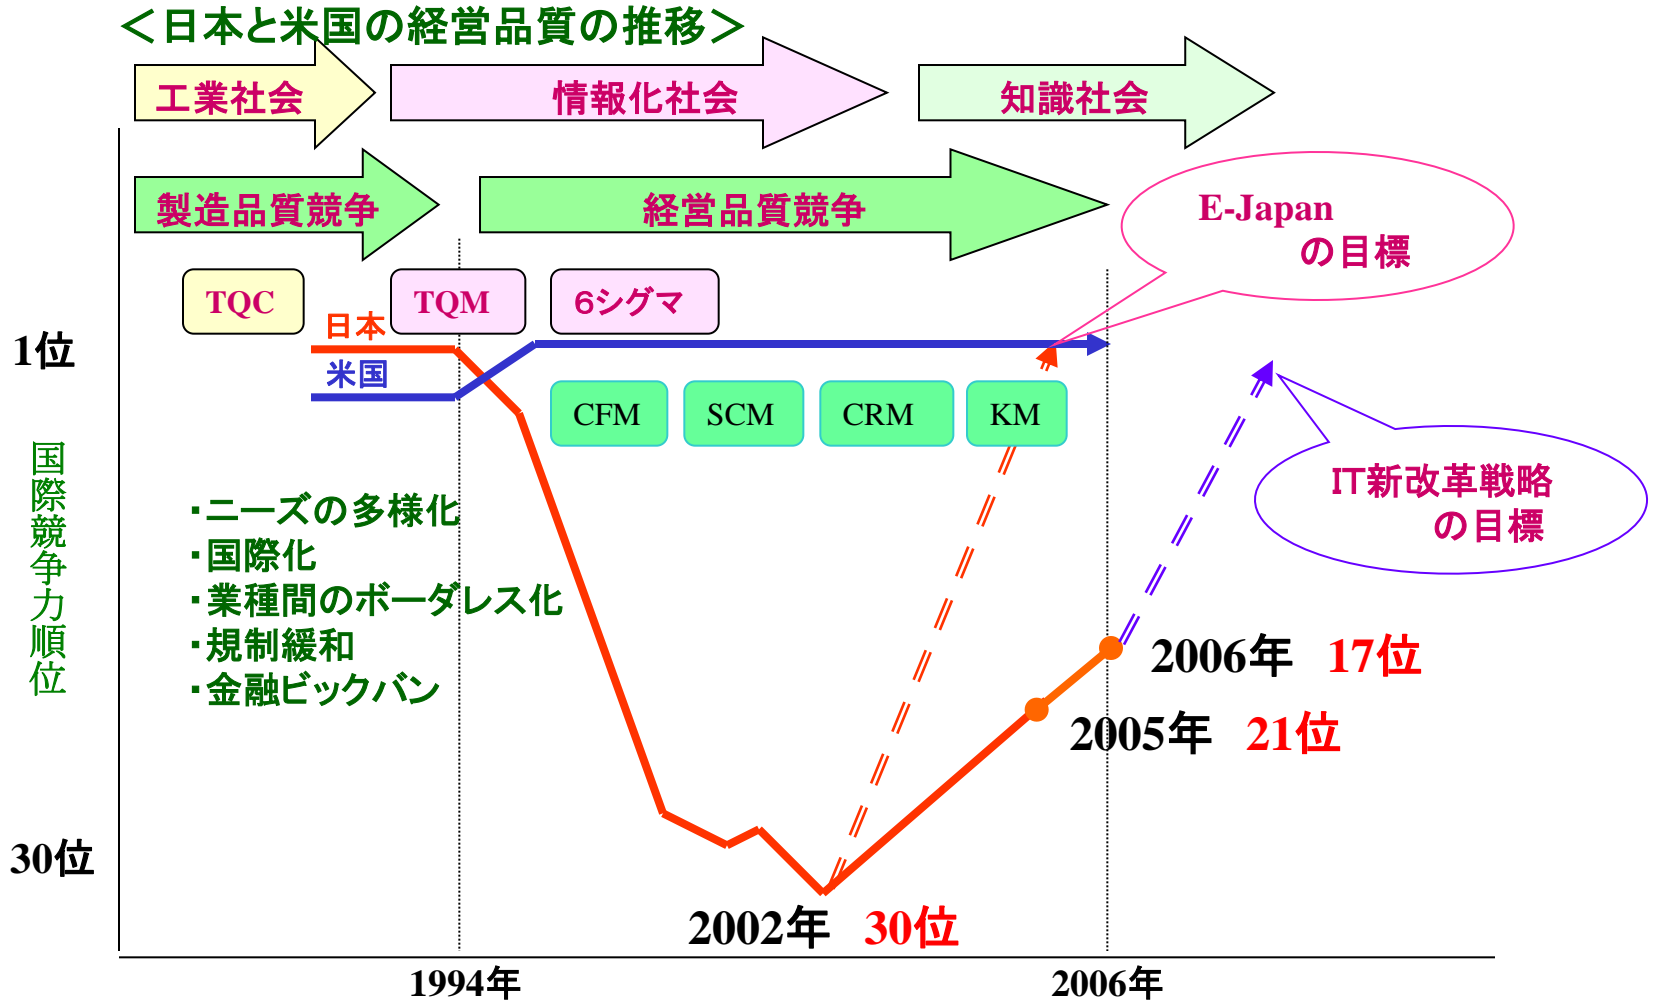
＜日本と米国の経営品質の推移＞

工業社会

情報化社会

知識社会

製造品質競争

経営品質競争

E-Japan
の目標

TQC

TQM

6シグマ

日本

1位

米国

CFM

SCM

CRM

KM

国際競争力順位

・ニーズの多様化
・国際化
・業種間のボーダレス化
・規制緩和
・金融ビックバン

IT新改革戦略
の目標

2006年 17位

2005年 21位

30位

2002年 30位

1994年

2006年